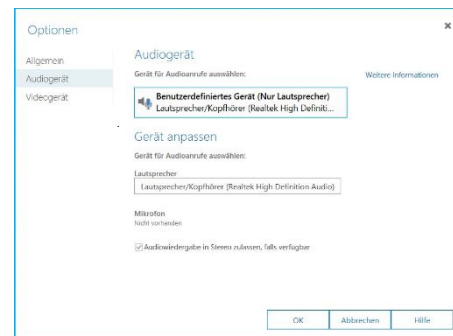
Optionen

×

Allgemein
Audiogerät
Videogerät

Audiogerät

Gerät für Audioanrufe auswählen:

Weitere Informationen

Benutzerdefiniertes Gerät (Nur Lautsprecher)
Lautsprecher/Kopfhörer (Realtek High Definiti...

Gerät anpassen

Gerät für Audioanrufe auswählen:

Lautsprecher

Lautsprecher/Kopfhörer (Realtek High Definition Audio)

Mikrofon
Nicht vorhanden

Audiowiedergabe in Stereo zulassen, falls verfügbar

OK
Abbrechen
Hilfe